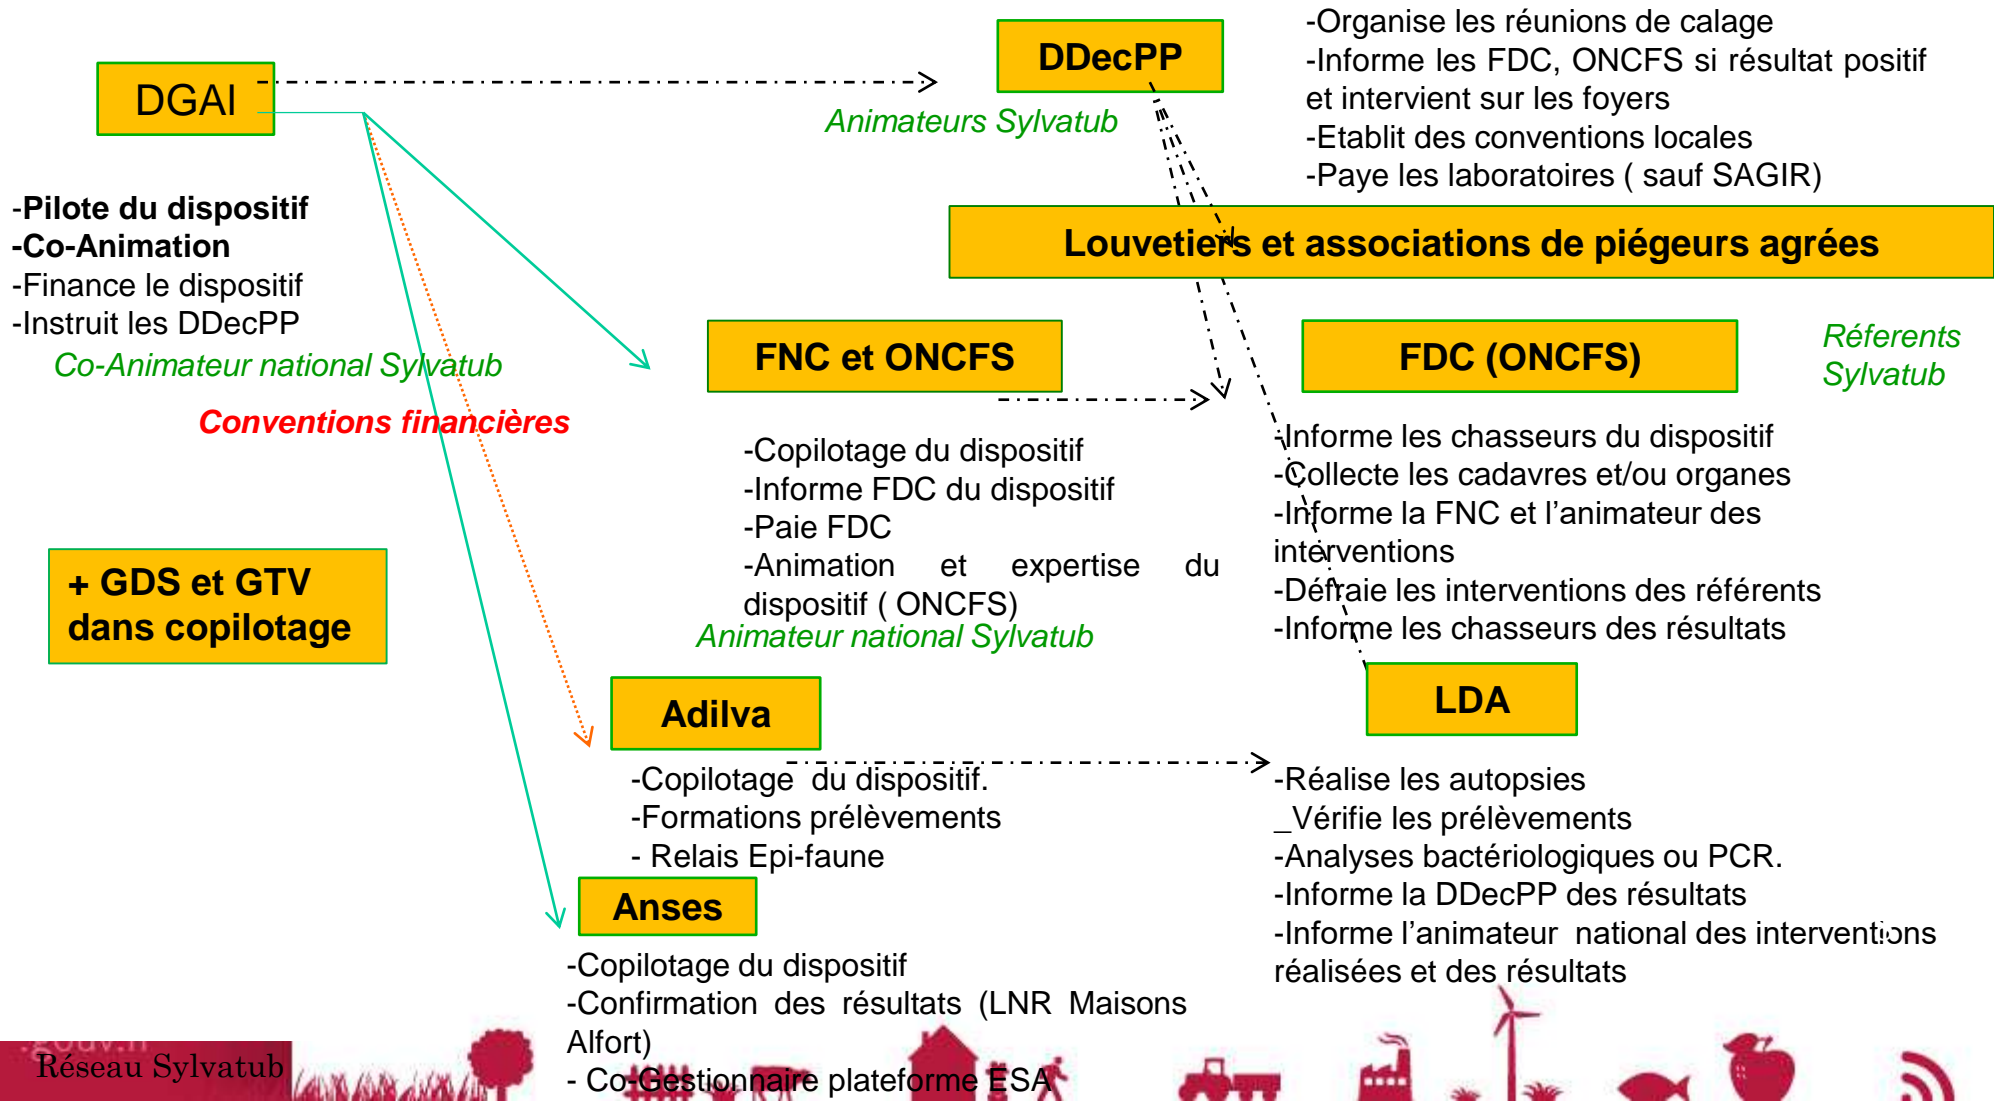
DGAI

-Pilote du dispositif
-Co-Animation
-Finance le dispositif
-Instruit les DDecPP
Co-Animateur national Sylvatub

Conventions financières

+ GDS et GTV dans copilotage

DDecPP

Animateurs Sylvatub

-Organise les réunions de calage
-Informe les FDC, ONCFS si résultat positif et intervient sur les foyers
-Etablit des conventions locales
-Paye les laboratoires ( sauf SAGIR)

Louvetiers et associations de piégeurs agrées

FNC et ONCFS

-Copilotage du dispositif
-Informe FDC du dispositif
-Paie FDC
-Animation et expertise du dispositif ( ONCFS)
Animateur national Sylvatub

FDC (ONCFS)

Réferents Sylvatub

-Informe les chasseurs du dispositif
-Collecte les cadavres et/ou organes
-Informe la FNC et l'animateur des interventions
-Défraie les interventions des référents
-Informe les chasseurs des résultats

Adilva

-Copilotage du dispositif.
-Formations prélèvements
- Relais Epi-faune

LDA

-Réalise les autopsies
_Vérifie les prélèvements
-Analyses bactériologiques ou PCR.
-Informe la DDecPP des résultats
-Informe l'animateur national des interventions réalisées et des résultats

Anses

-Copilotage du dispositif
-Confirmation des résultats (LNR Maisons Alfort)
- Co-Gestionnaire plateforme ESA

Réseau Sylvatub